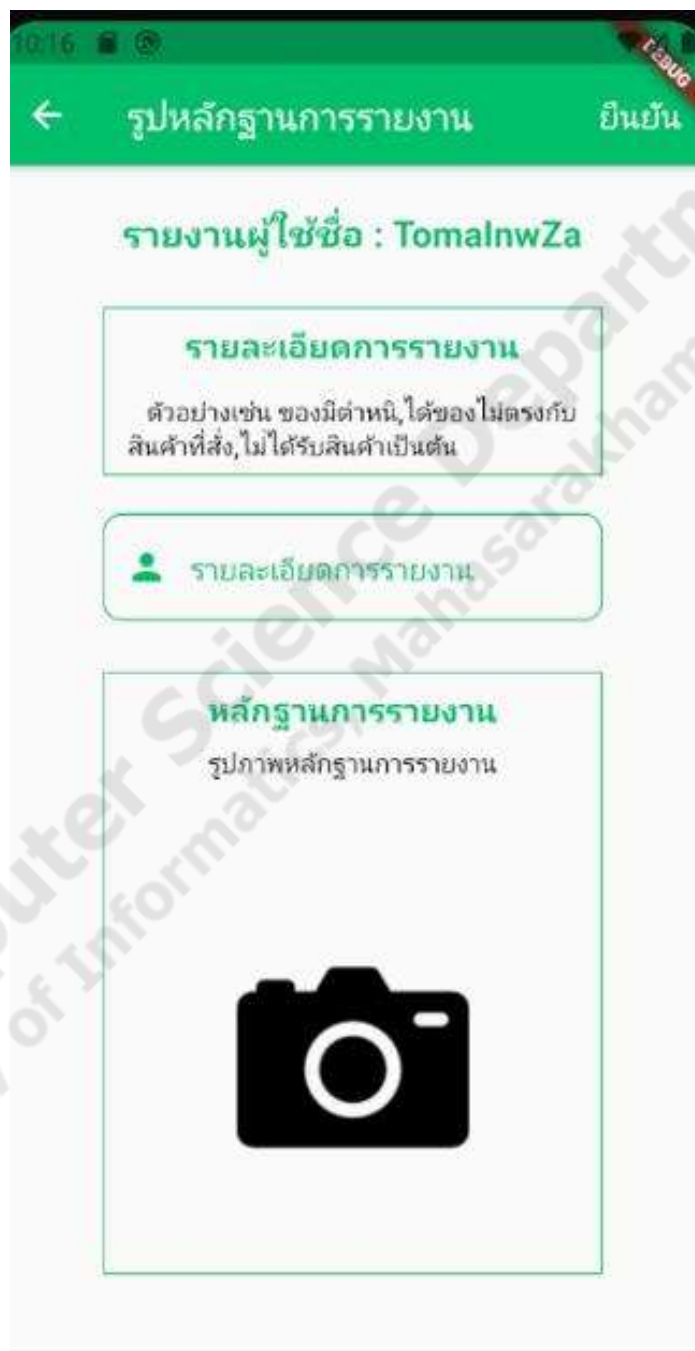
10:16

DEBUG

← รูปหลักฐานการรายงาน ยืนยัน

รายงานผู้ใช้ชื่อ : TomalnwZa

รายละเอียดการรายงาน

ตัวอย่างเช่น ของมีตำหนิ,ได้ของไม่ตรงกับสินค้าที่สั่ง,ไม่ได้รับสินค้าเป็นต้น

รายละเอียดการรายงาน

หลักฐานการรายงาน

รูปภาพหลักฐานการรายงาน

Computer Science Department of Informatics, Mahasarakham